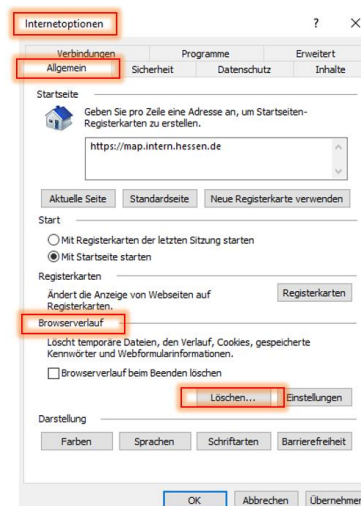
Internetoptionen

?

Verbindungen

Programme

Erweitert

Allgemein

Sicherheit

Datenschutz

Inhalte

Startseite

Geben Sie pro Zeile eine Adresse an, um Startseiten-Registerkarten zu erstellen.

https://map.intern.hessen.de

Aktuelle Seite

Standardseite

Neue Registerkarte verwenden

Start

Mit Registerkarten der letzten Sitzung starten

Mit Startseite starten

Registerkarten

Ändert die Anzeige von Webseiten auf Registerkarten.

Registerkarten

Browserverlauf

Löscht temporäre Dateien, den Verlauf, Cookies, gespeicherte Kennwörter und Webformularinformationen.

Browserverlauf beim Beenden löschen

Löschen...

Einstellungen

Darstellung

Farben

Sprachen

Schriftarten

Barrierefreiheit

OK

Abbrechen

Übernehmen